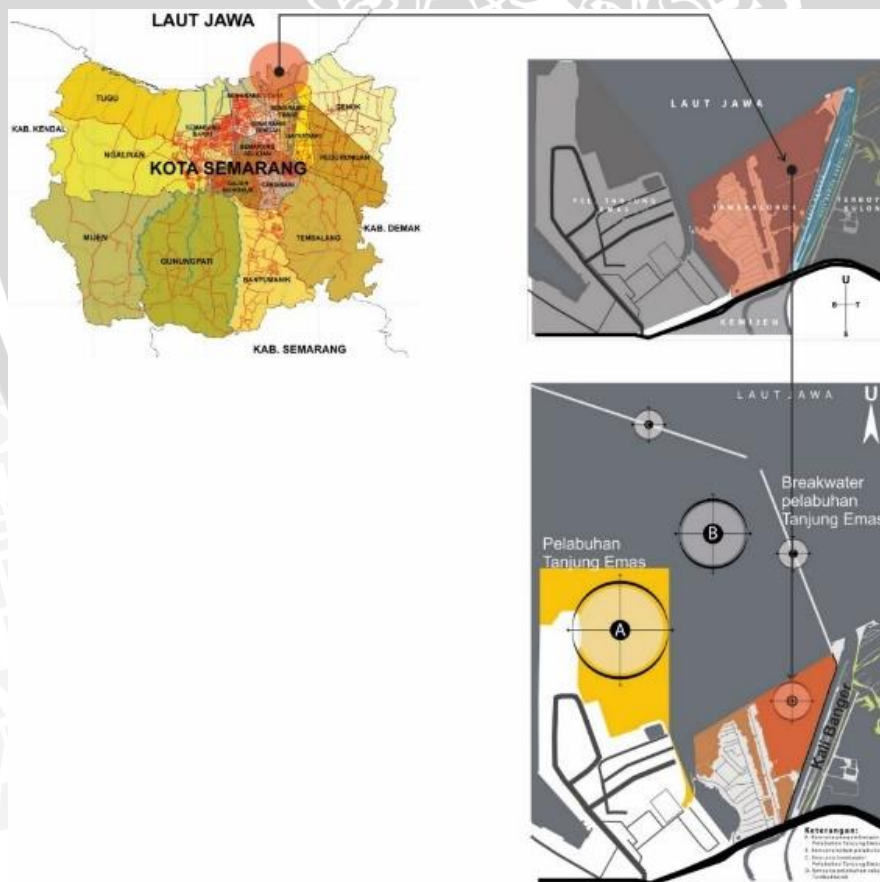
LAUT JAWA

TUGU

KAB. KENDAL

NGALIYAN

KOTA SEMARANG

SEMARANG BARAT

SEMARANG UTARA

SEMARANG TIMUR

SEMARANG TENGAH

SEMARANG SELATAN

GAYAMSARI

GENUK

PEDURUNGAN

GAJAH MUNGKUR

CANDISARI

MIJEN

GUNUNGPATI

BANYUMANIK

TEMBALANG

KAB. DEMAK

KAB. SEMARANG

LAUT JAWA

PEL. TANJUNG EMAS

TAMBAKLOROK

KEMIJEN

U

B

T

S

LAUT JAWA

U

B

Breakwater pelabuhan Tanjung Emas

Pelabuhan Tanjung Emas

A

Kali Banger

Keterangan:
A. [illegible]
B. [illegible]
C. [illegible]
D. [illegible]